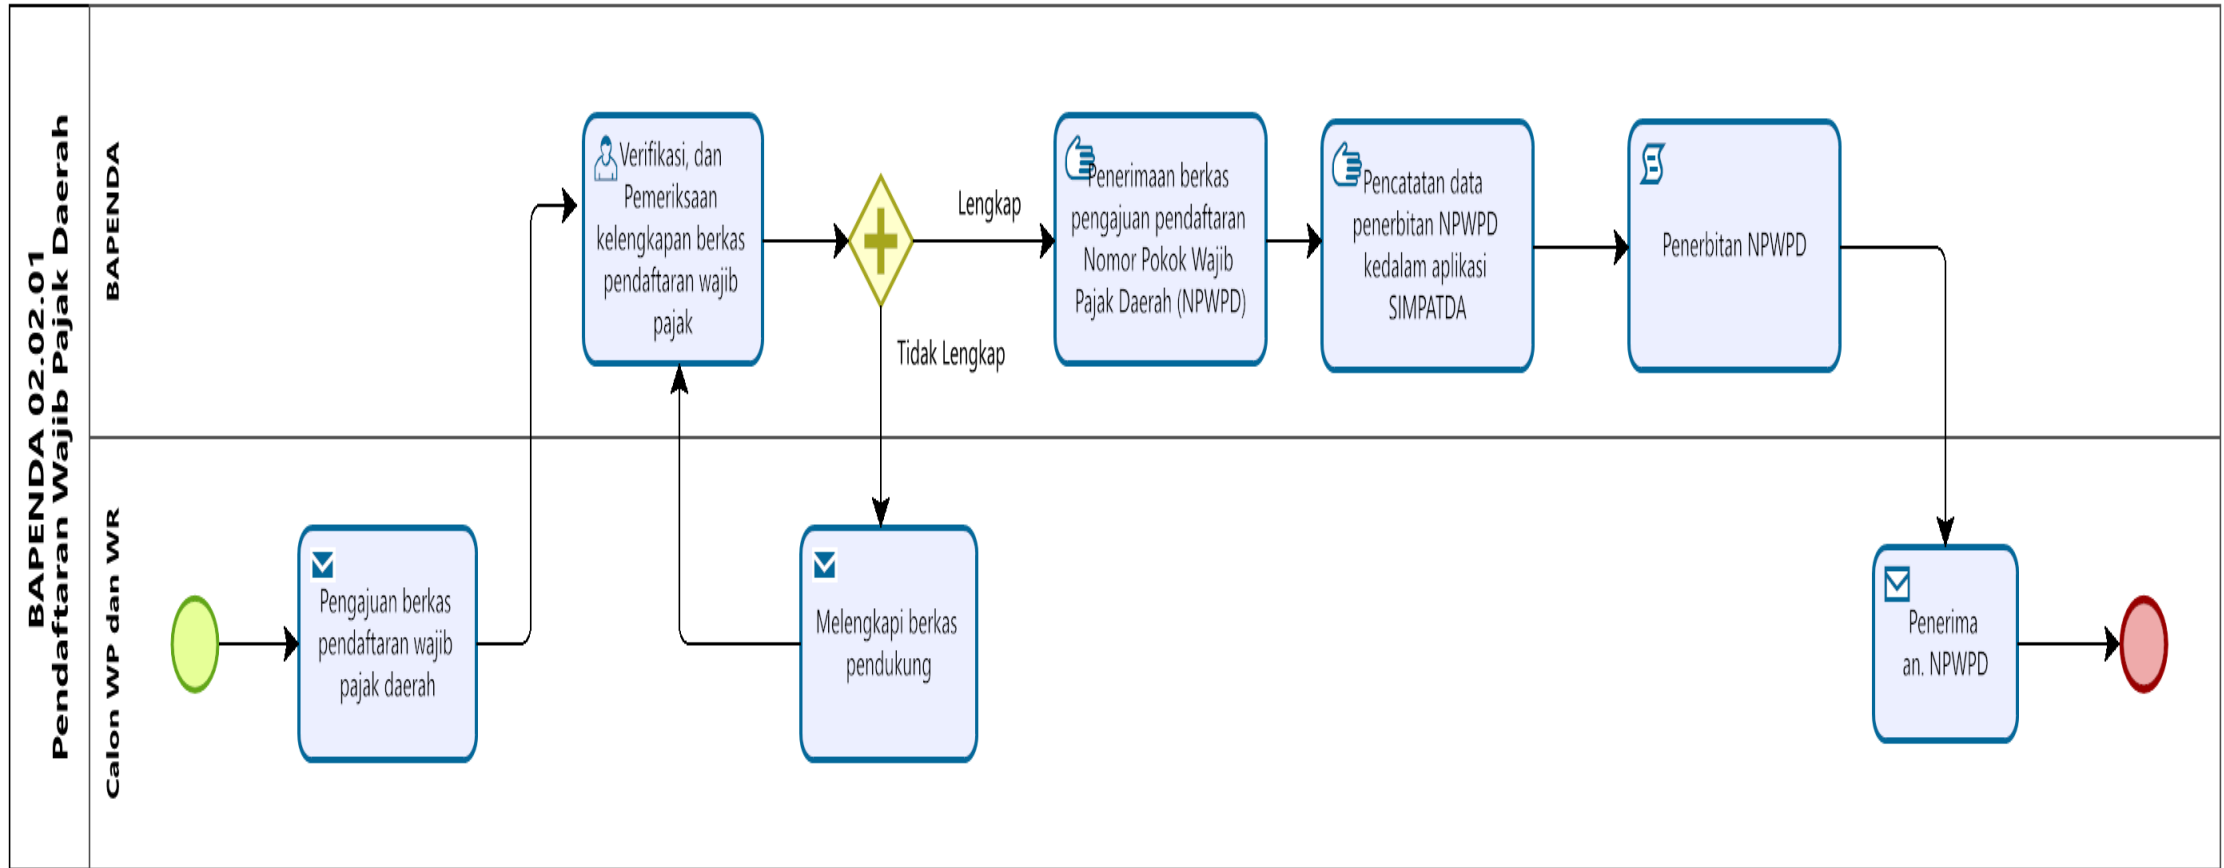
BAPENDA 02.02.01
Pendaftaran Wajib Pajak Daerah

BAPENDA

Verifikasi, dan Pemeriksaan kelengkapan berkas pendaftaran wajib pajak

Lengkap

Tidak Lengkap

Penerimaan berkas pengajuan pendaftaran Nomor Pokok Wajib Pajak Daerah (NPWPD)

Pencatatan data penerbitan NPWPD kedalam aplikasi SIMPATDA

Penerbitan NPWPD

Calon WP dan WR

Pengajuan berkas pendaftaran wajib pajak daerah

Melengkapi berkas pendukung

Penerima an. NPWPD